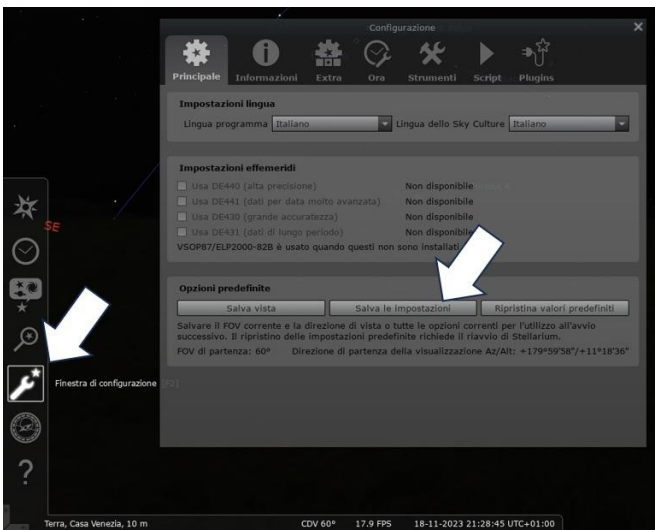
Configurazione

Principale Informazioni Extra Ora Strumenti Script Plugins

Impostazioni lingua

Lingua programma Italiano

Lingua dello Sky Culture Italiano

Impostazioni effemeridi

Usa DE440 (alta precisione) Non disponibile

Usa DE441 (dati per data molto avanzata) Non disponibile

Usa DE430 (grande accuratezza) Non disponibile

Usa DE431 (dati di lungo periodo) Non disponibile

VSOP87/ELP2000-82B è usato quando questi non sono installati.

Opzioni predefinite

Salva vista Salva le impostazioni Ripristina valori predefiniti

Salvare il FOV corrente e la direzione di vista o tutte le opzioni correnti per l'utilizzo all'avvio successivo. Il ripristino delle impostazioni predefinite richiede il riavvio di Stellarium.

FOV di partenza: 60° Direzione di partenza della visualizzazione Az/Alt: +179°59'58"/+11°18'36"

SE

Finestra di configurazione

Terra, Casa Venezia, 10 m CDV 60° 17.9 FPS 18-11-2023 21:28:45 UTC+01:00